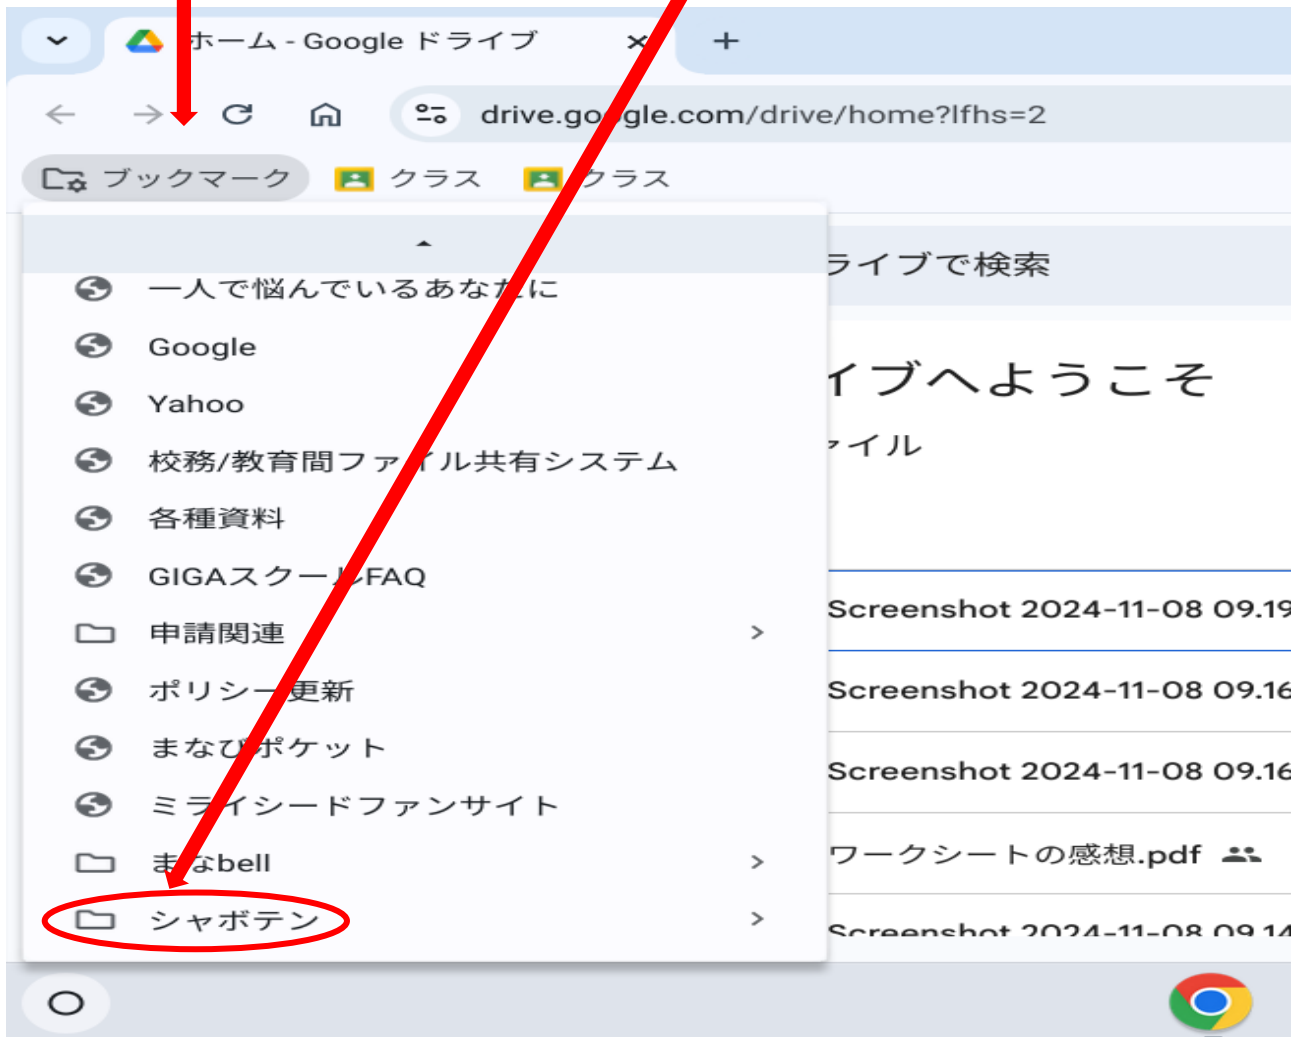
ホーム - Google ドライブ ×
+

drive.google.com/drive/home?lfhs=2

ブックマーク
クラス
クラス

一人で悩んでいるあなたに
Google
Yahoo
校務/教育間ファイル共有システム
各種資料
GIGAスクールFAQ
申請関連 >
ポリシー更新
まなびポケット
ミライシードファンサイト
まなbell >
シャボテン >

ライブで検索
イブへようこそ
ァイル
Screenshot 2024-11-08 09.19
Screenshot 2024-11-08 09.16
Screenshot 2024-11-08 09.16
ワークシートの感想.pdf
Screenshot 2024-11-08 09.14